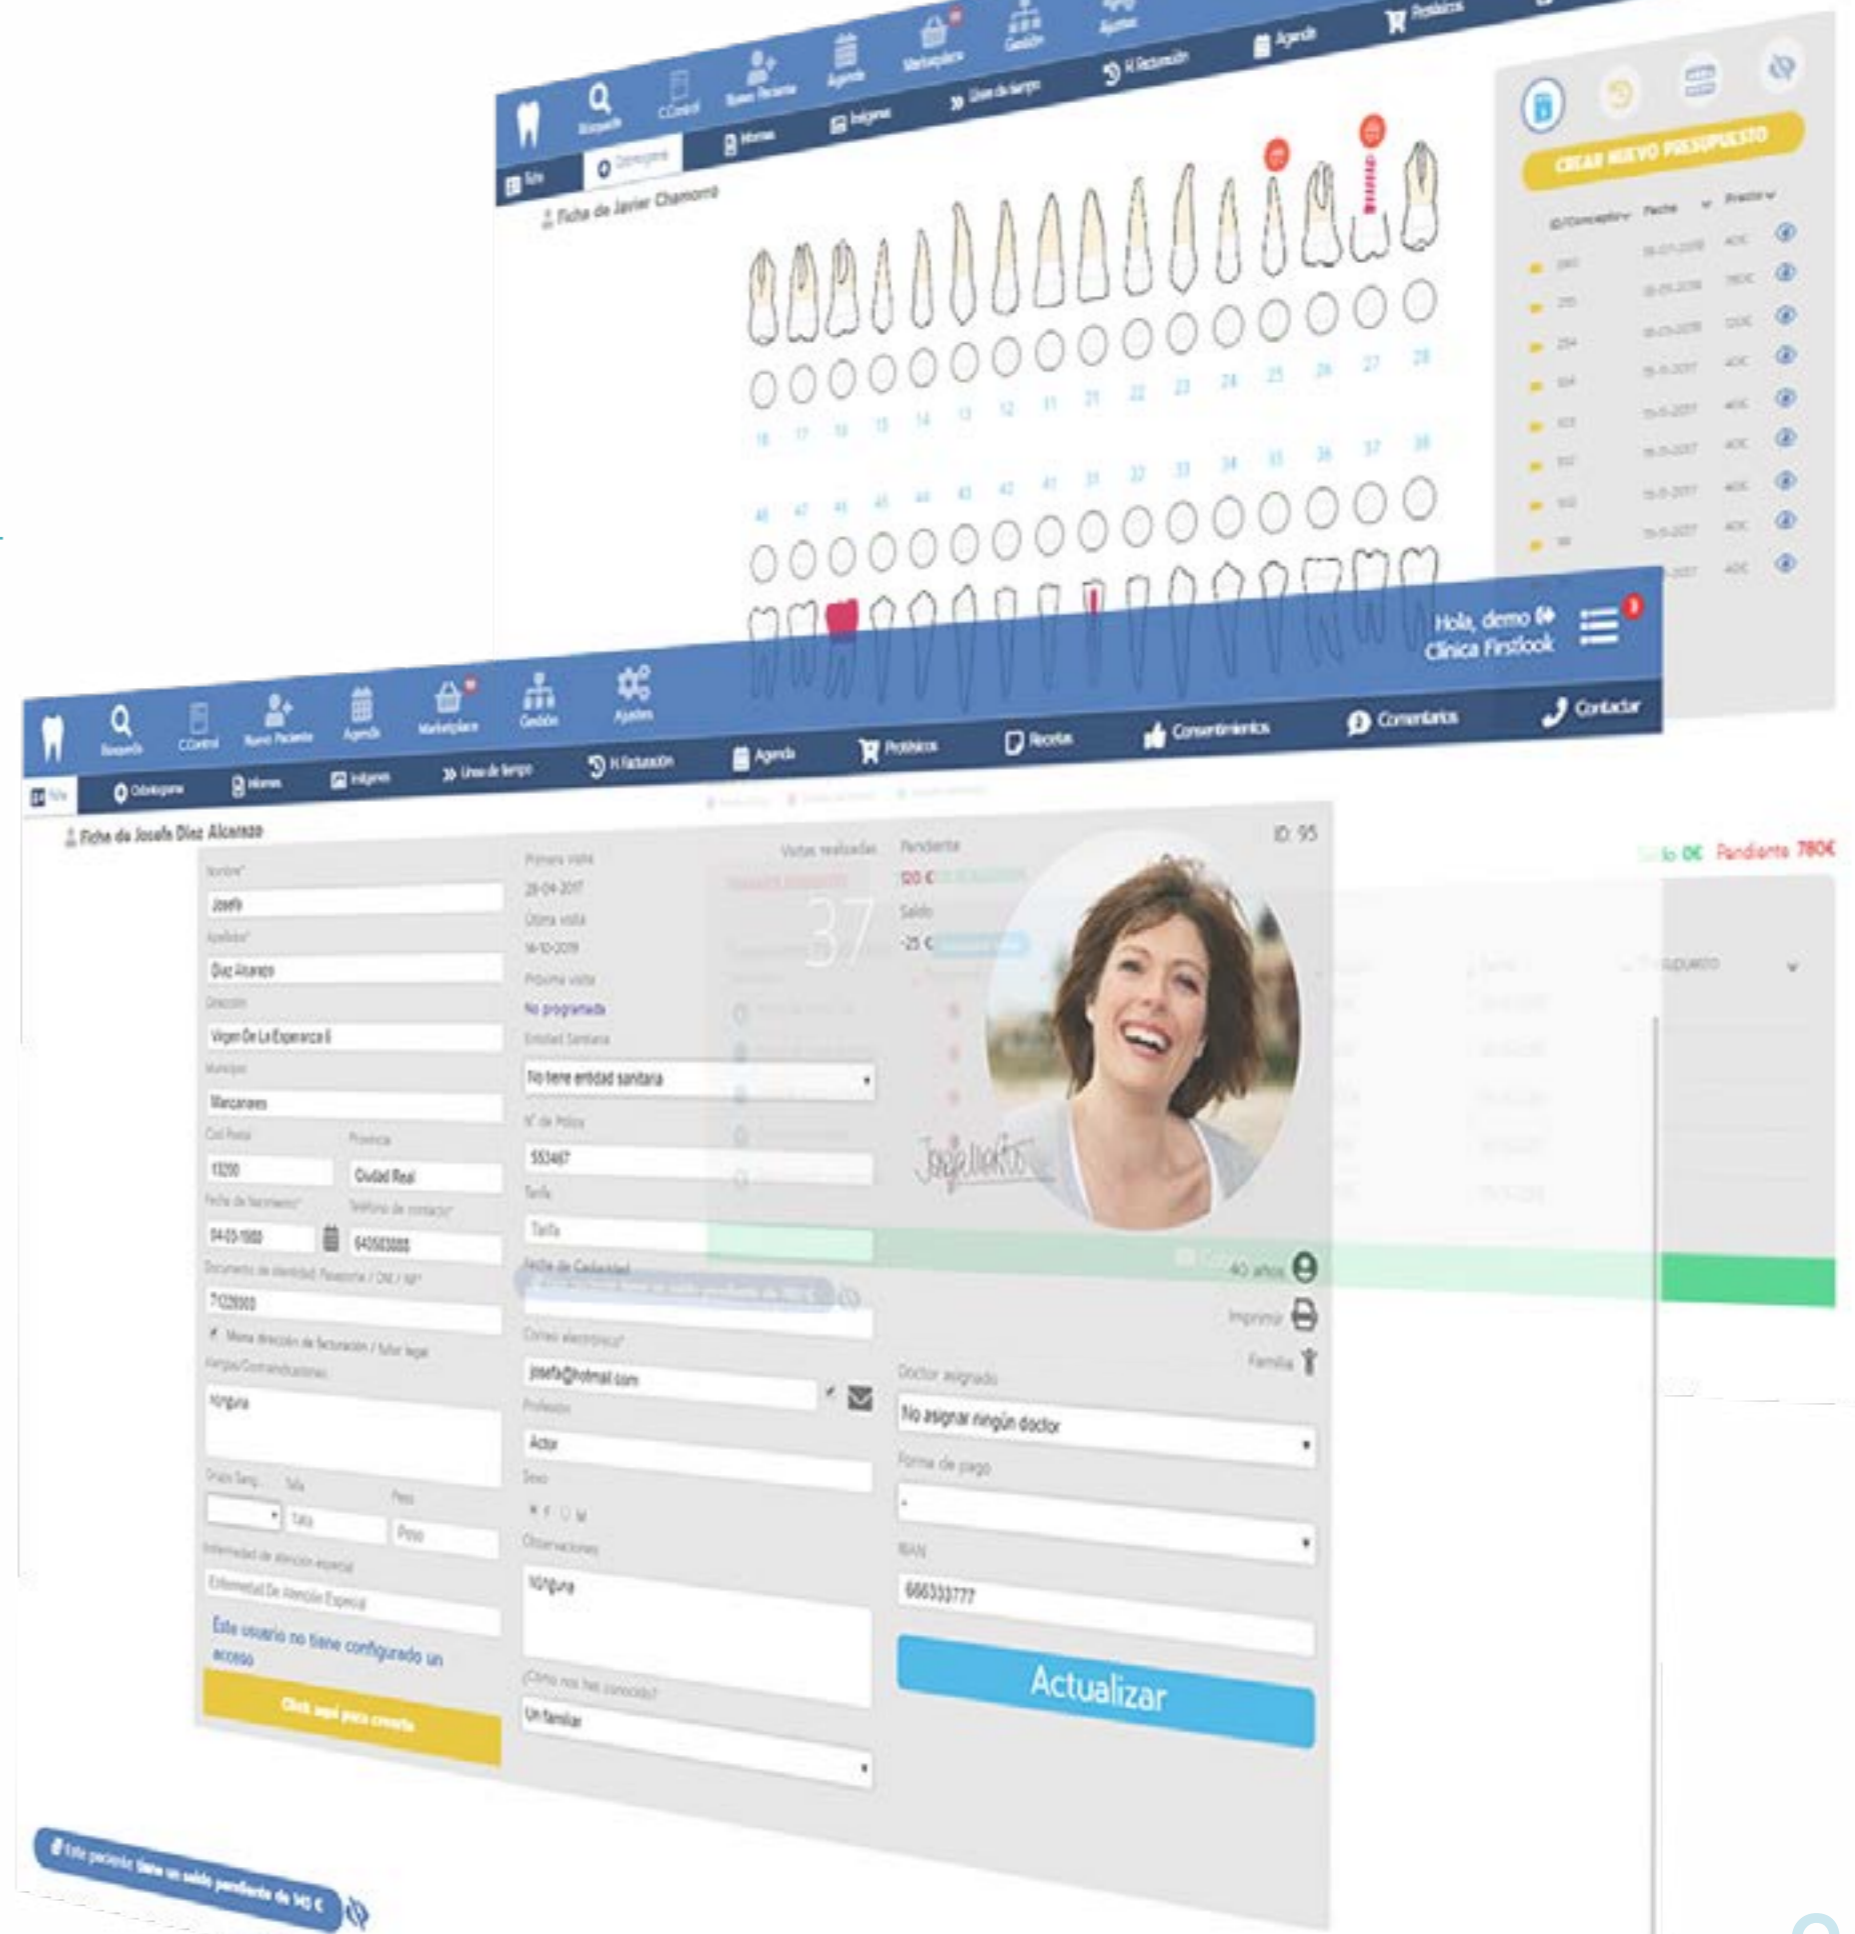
Búsqueda CControl Nuevo Paciente Agenda Marketplace Gestión Ajustes Agenda Protésicos

Ficha Odontograma Informes Imágenes Línea de tiempo H.Facturación

Ficha de Javier Chamorro

CREAR NUEVO PRESUPUESTO

ID/Concepto Fecha Precio

18 17 16 15 14 13 12 11 21 22 23 24 25 26 27 28

48 47 46 45 44 43 42 41 31 32 33 34 35 36 37 38

Hola, demo
Clínica Firstlook

Búsqueda CControl Nuevo Paciente Agenda Marketplace Gestión Ajustes

Ficha Odontograma Informes Imágenes Línea de tiempo H.Facturación Agenda Protésicos Recetas Consentimientos Comentarios Contactar

Ficha de Josefa Díez Alcanzo

ID: 95

Nombre*
Josefa
Apellidos*
Diaz Alcanzo
Dirección
Virgen De La Esperanza 6
Municipio
Manzanares
Cod. Postal
13200
Provincia
Ciudad Real
Fecha de Nacimiento*
04-03-1980
Teléfono de contacto*
640583888
Documento de identidad: Pasaporte / DNI / NIF
71229303
Misma dirección de facturación / tutor legal
Alergias/Contraindicaciones
Ninguna
Grupo Sang.
Talla
Talla
Peso
Peso
Enfermedad de atención especial
Enfermedad De Atención Especial
Este usuario no tiene configurado un acceso
Click aquí para crearlo

Primera visita
28-04-2017
Última visita
14-10-2019
Próxima visita
No programada
Entidad Sanitaria
No tiene entidad sanitaria
Nº de Póliza
553467
Tarifa
Tarifa
Fecha de Caducidad
Correo electrónico*
josefa@hotmail.com
Profesión
Actor
Sexo
F M
Observaciones
Ninguna
¿Cómo nos has conocido?
Un familiar

Visitas realizadas
37

Pendiente
120 €
Saldo
-25 €

40 años
Imprimir
Familia

Doctor asignado
No asignar ningún doctor
Forma de pago
-
IBAN
666333777

Actualizar

Saldo 0€ Pendiente 780€

Este paciente tiene un saldo pendiente de 143 €